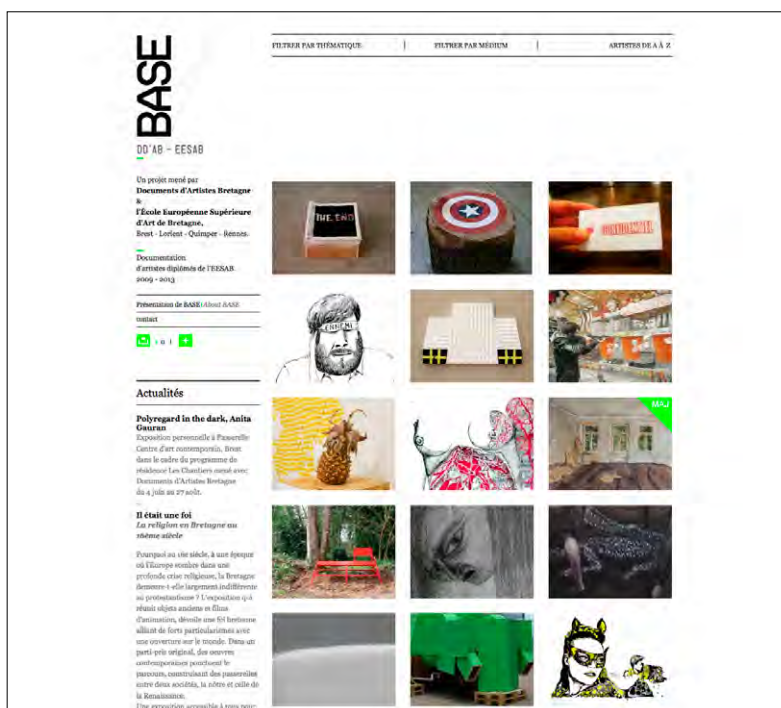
BASE

DD'AB - EESAB

Un projet mené par Documents d'Artistes Bretagne & l'École Européenne Supérieure d'Art de Bretagne, Brest - Lorient - Quimper - Rennes.

Documentation d'artistes diplômés de l'EESAB 2009 - 2013

Présentation de BASE / About BASE

contact

FILTRER PAR THÉMATIQUE

FILTRER PAR MÉDIUM

ARTISTES DE A À Z

THE END

ENNEMI

MAJ

Actualités

Polyregard in the dark, Anita Gauran

Exposition personnelle à Passerelle Centre d'art contemporain, Brest dans le cadre du programme de résidence Les Chantiers mené avec Documents d'Artistes Bretagne du 4 juin au 27 août.

Il était une foi

La religion en Bretagne au 16ème siècle

Pourquoi au 16e siècle, à une époque où l'Europe sombre dans une profonde crise religieuse, la Bretagne demeure-t-elle largement indifférente au protestantisme ? L'exposition q'a réunit objets anciens et films d'animation, dévoile une foi bretonne alliant de forts particularismes avec une ouverture sur le monde. Dans un parti-pris original, des oeuvres contemporaines ponctuent le parcours, construisant des passerelles entre deux sociétés, la nôtre et celle de la Renaissance.

Une exposition accessible à tous pour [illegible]